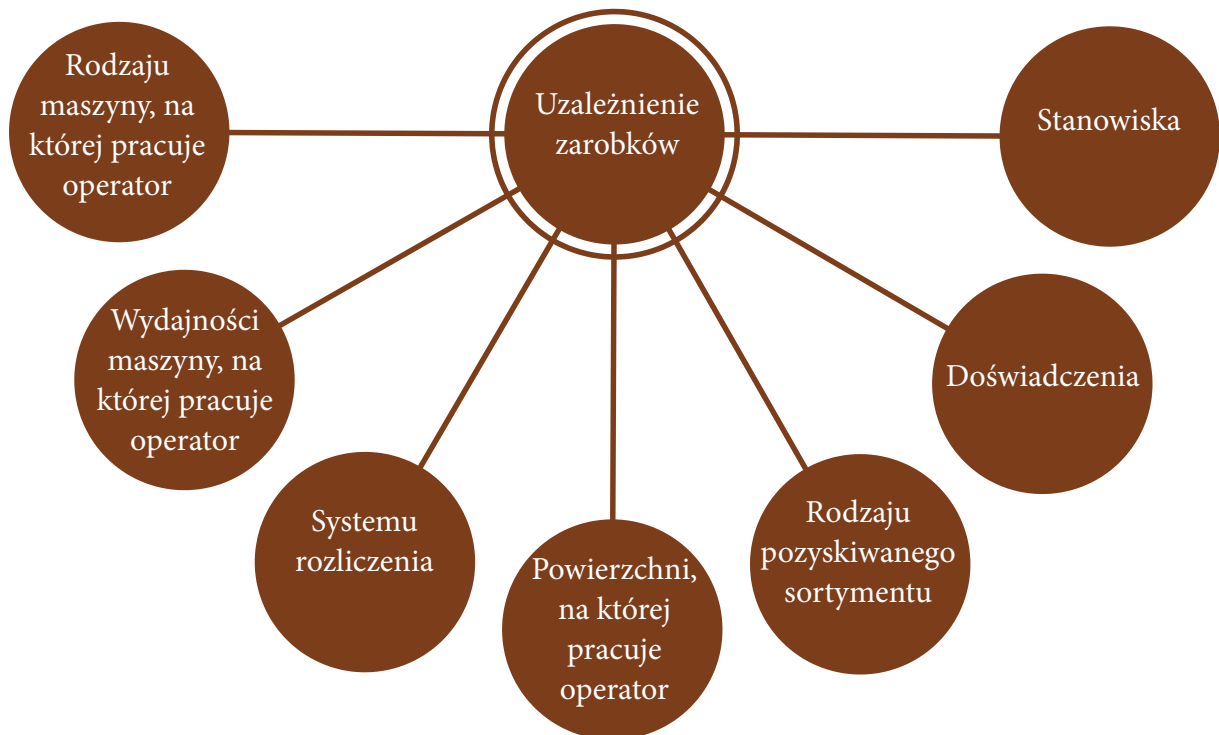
Uzależnienie zarobków

Rodzaju maszyny, na której pracuje operator

Stanowiska

Wydajności maszyny, na której pracuje operator

Doświadczenia

Systemu rozliczenia

Powierzchni, na której pracuje operator

Rodzaju pozyskiwanego sortymentu